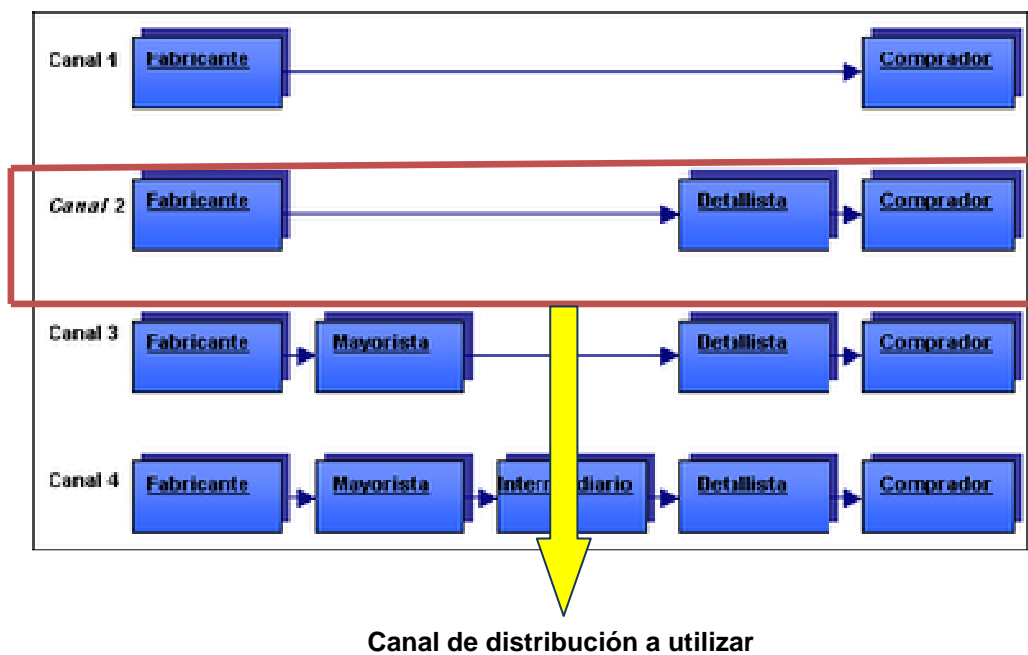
Canal 1 Fabricante Comprador

Canal 2 Fabricante Detallista Comprador

Canal 3 Fabricante Mayorista Detallista Comprador

Canal 4 Fabricante Mayorista Intermediario Detallista Comprador

Canal de distribución a utilizar